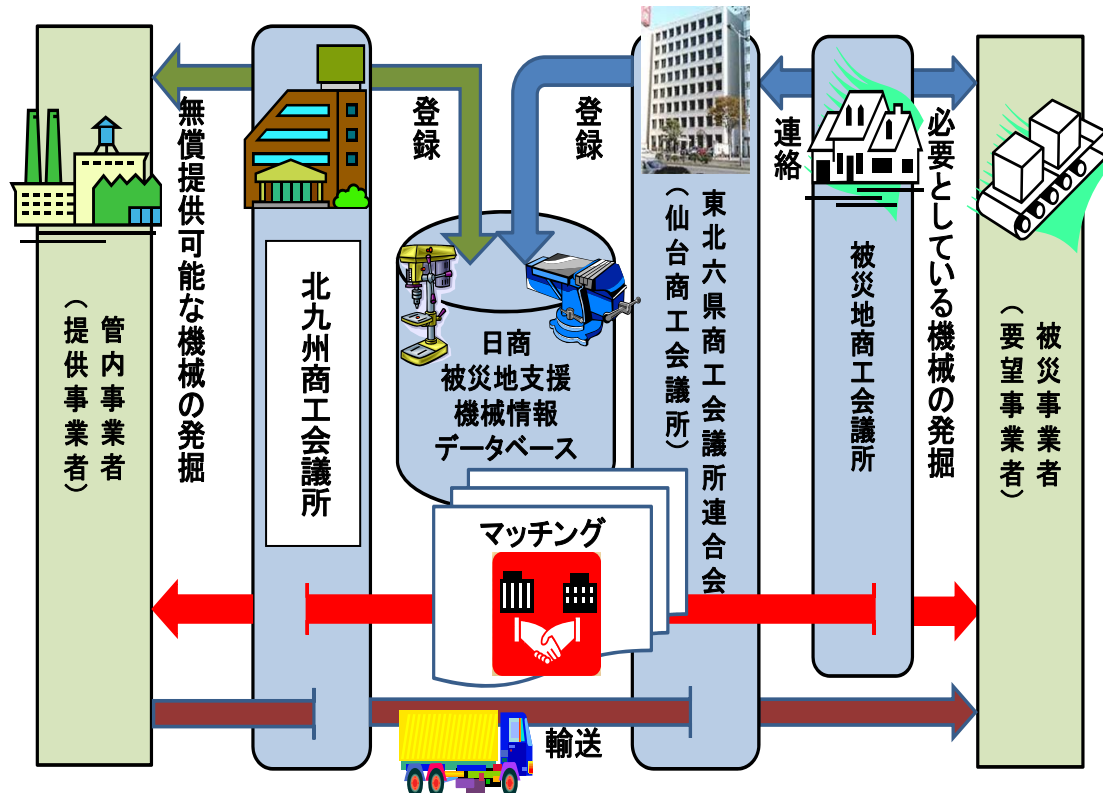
管内事業者（提供事業者）

無償提供可能な機械の発掘

北九州商工会議所

登録

登録

日商
被災地支援
機械情報
データベース

マッチング

東北六県商工会議所連合会（仙台商工会議所）

連絡

被災地商工会議所

必要としている機械の発掘

被災事業者（要望事業者）

輸送